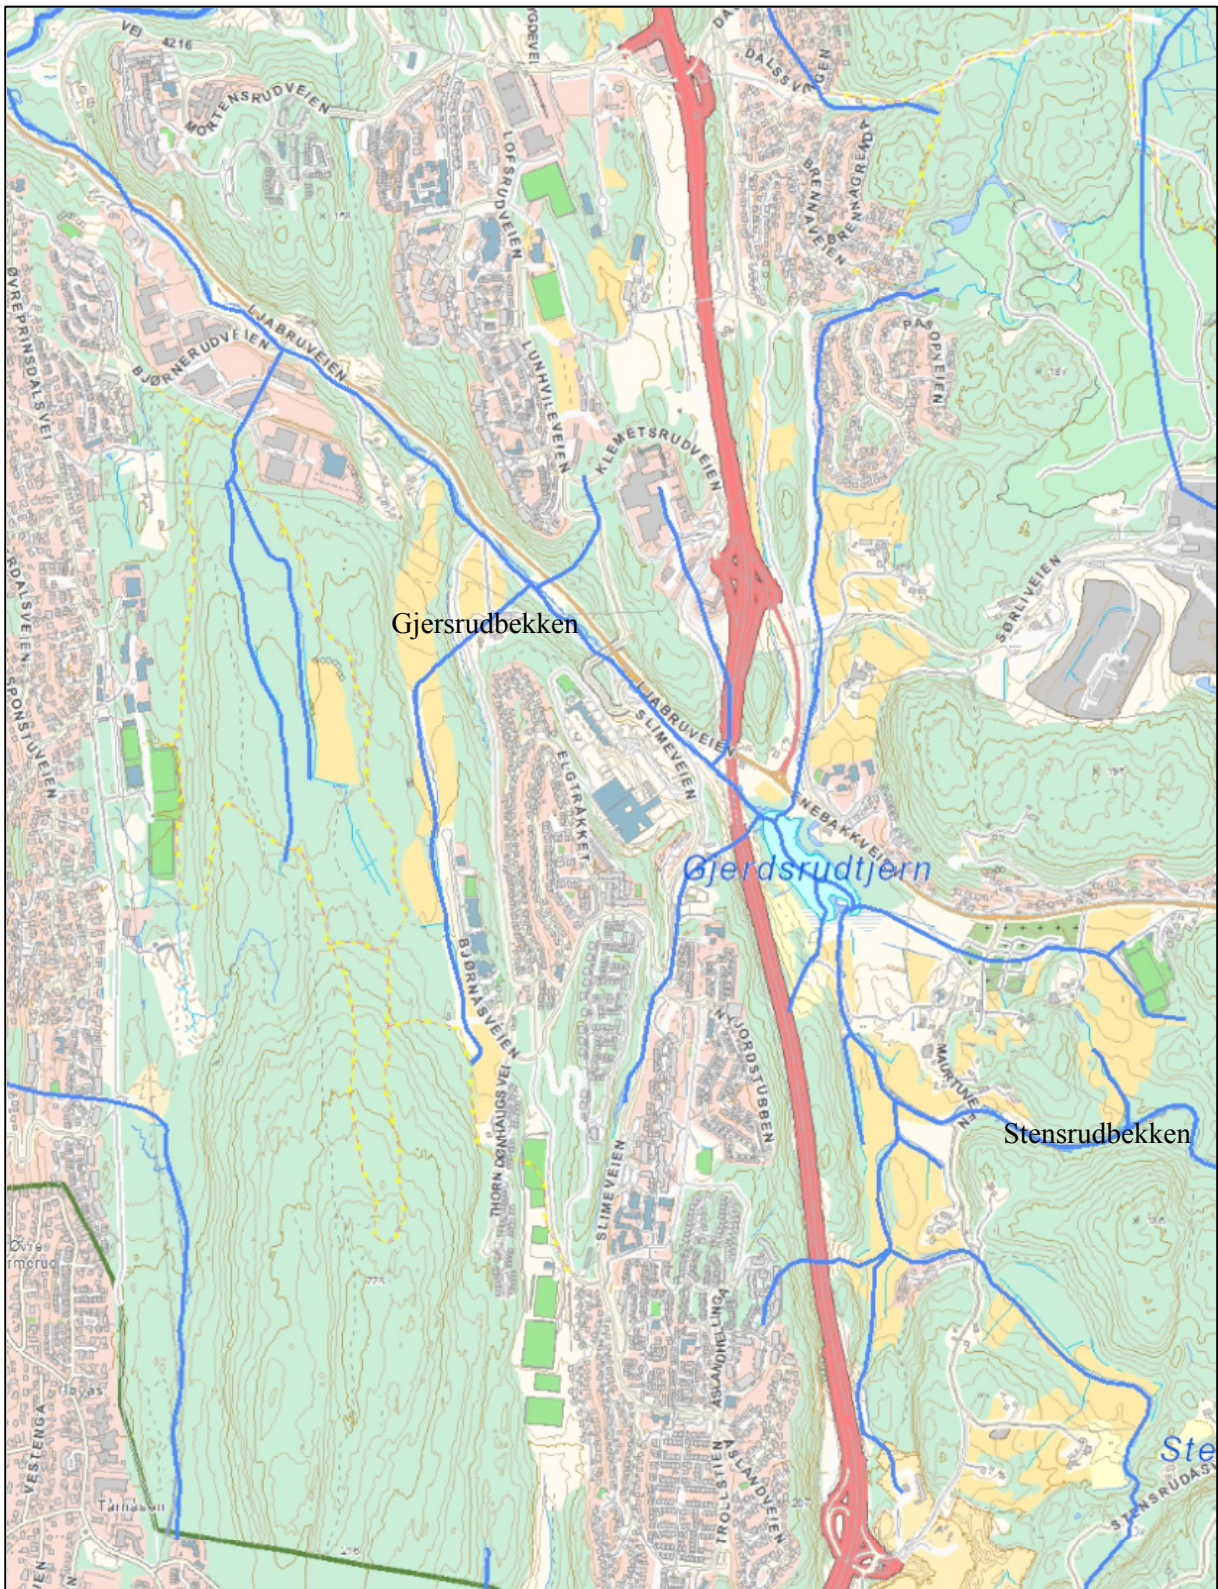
VEI 4216
MORTENSRUDVEIEN
YGDEVEI
LOFSRUDVEIEN
DALSSVEIEN
BRENNAVEIEN
BRENNAGRENDA
ØVRE PRINSDALSVEI
BJØRNERUDVEIEN
LJABRUVEIEN
LUNHVILEVEIEN
PÅSOPVEIEN
KLEMETSRUDVEIEN
RDALSVEIEN
SPONSTUVEIEN
SØRLIVEIEN
Gjersrudbekken
LJABRUVEIEN
SLIMEVEIEN
ELGTRÅKKET
NEBAKKVEIEN
Gjerdsrudtjern
BJØRNÅSVEIEN
NYJORDSTUBBEN
MAURTUVEIEN
THORN DONHAUGS VEI
Stensrudbekken
SLIMEVEIEN
Øvre
rmerud
VESTENGA
Tårnåsen
ASLANDHELLINGA
TROLLSTIEN
ÅSLANDVEIEN
Ste
STENSRUDÅS